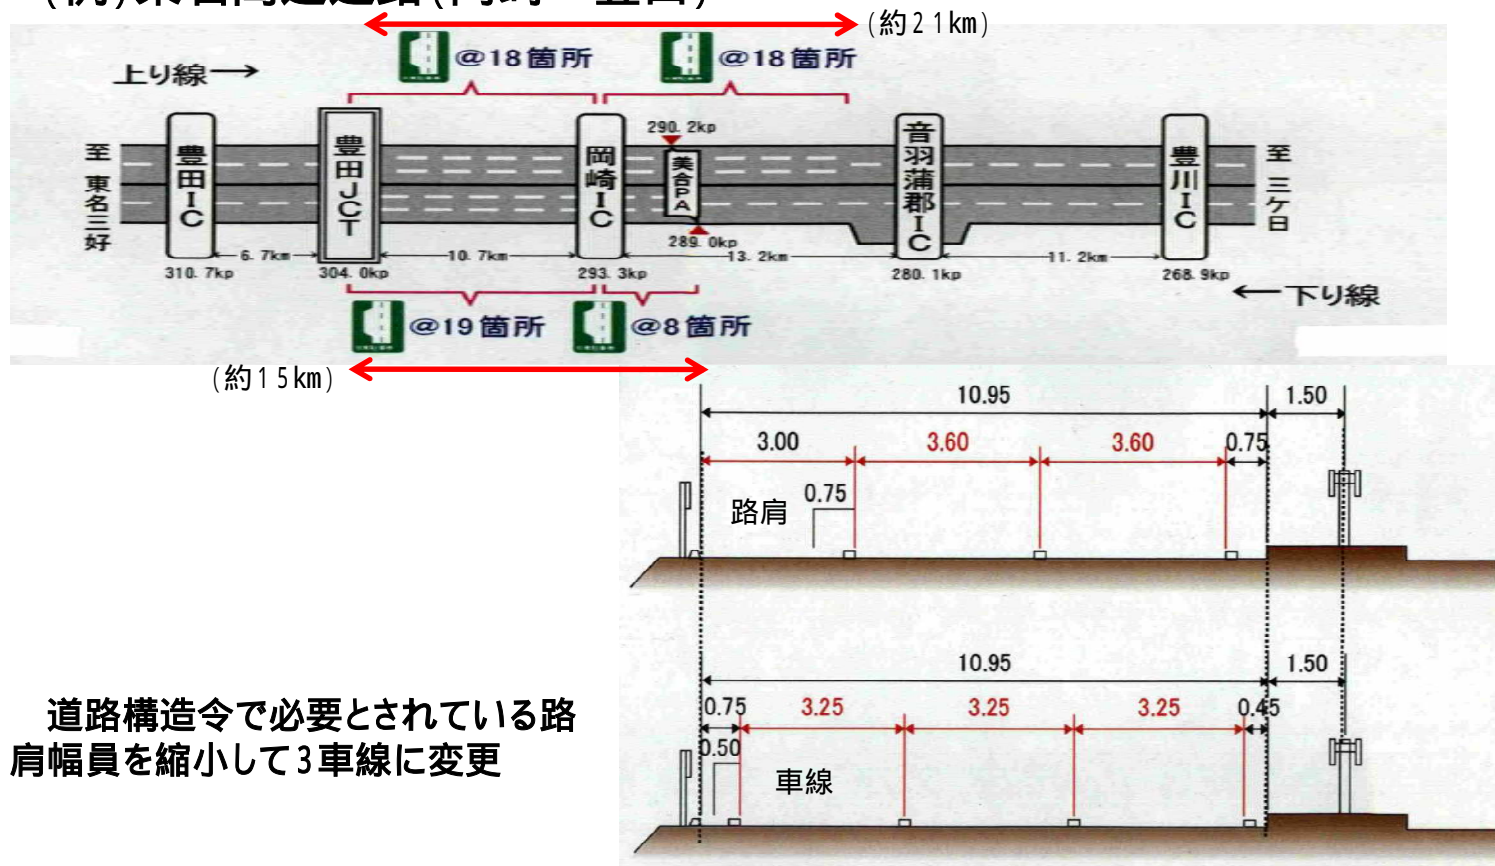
(約21km)

@18箇所 @18箇所

上り線→

290.2kp

至 東名三好

豊田IC

豊田JCT

岡崎IC

美合PA

音羽蒲郡IC

豊川IC

至 三ケ日

6.7km 10.7km 289.0kp 13.2km 11.2km

310.7kp 304.0kp 293.3kp 280.1kp 268.9kp

←下り線

@19箇所 @8箇所

(約15km)

10.95 1.50

3.00 3.60 3.60 0.75

0.75

路肩

10.95 1.50

0.75 3.25 3.25 3.25 0.45

0.50

車線

道路構造令で必要とされている路肩幅員を縮小して3車線に変更